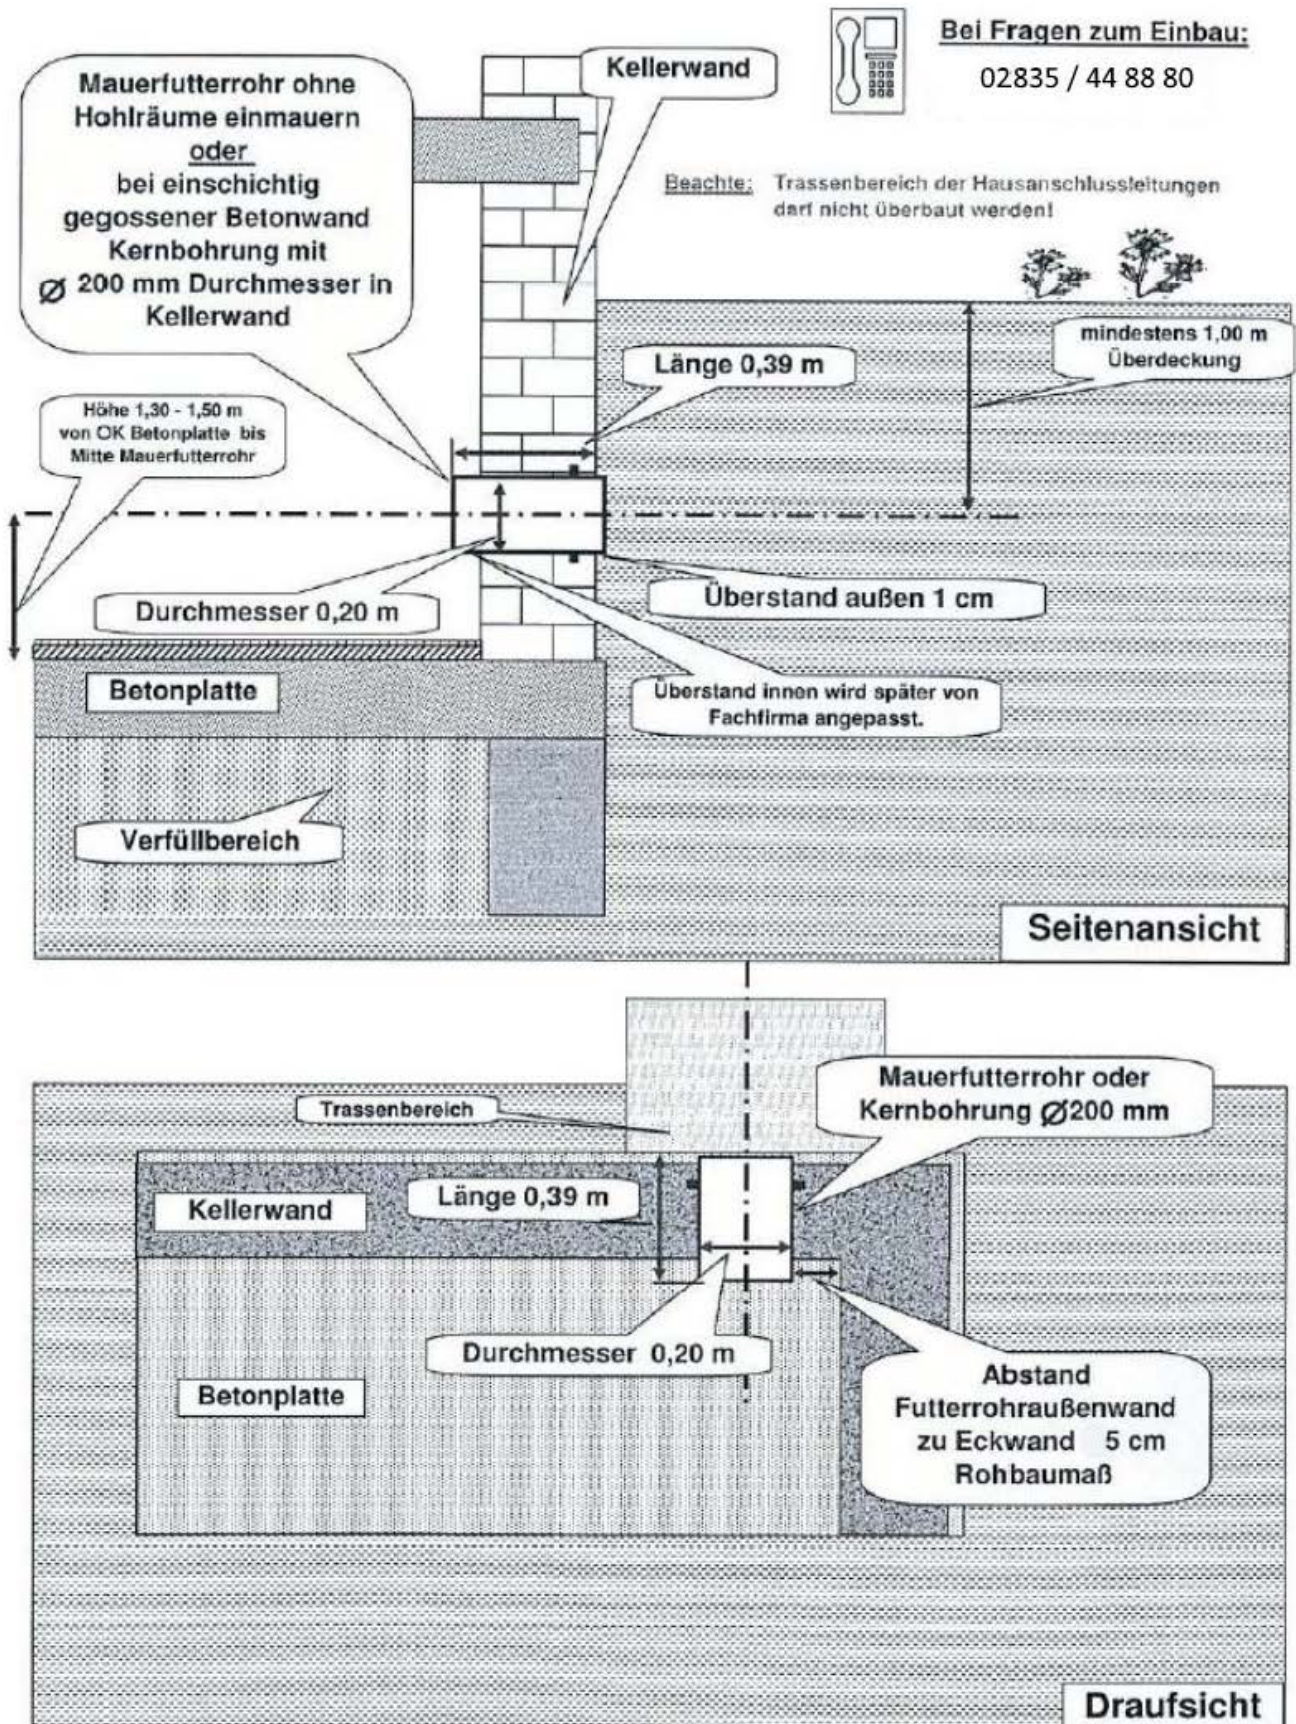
Bei Fragen zum Einbau:
02835 / 44 88 80

Mauerfutterrohr ohne Hohlräume einmauern oder bei einschichtig gegossener Betonwand Kernbohrung mit Ø 200 mm Durchmesser in Kellerwand

Kellerwand

Beachte: Trassenbereich der Hausanschlussleitungen darf nicht überbaut werden!

mindestens 1,00 m Überdeckung

Länge 0,39 m

Höhe 1,30 - 1,50 m von OK Betonplatte bis Mitte Mauerfutterrohr

Durchmesser 0,20 m

Überstand außen 1 cm

Betonplatte

Überstand innen wird später von Fachfirma angepasst.

Verfüllbereich

Seitenansicht

Trassenbereich

Mauerfutterrohr oder Kernbohrung Ø200 mm

Kellerwand

Länge 0,39 m

Durchmesser 0,20 m

Betonplatte

Abstand Futterrohraußenwand zu Eckwand 5 cm Rohbaumaß

Draufsicht